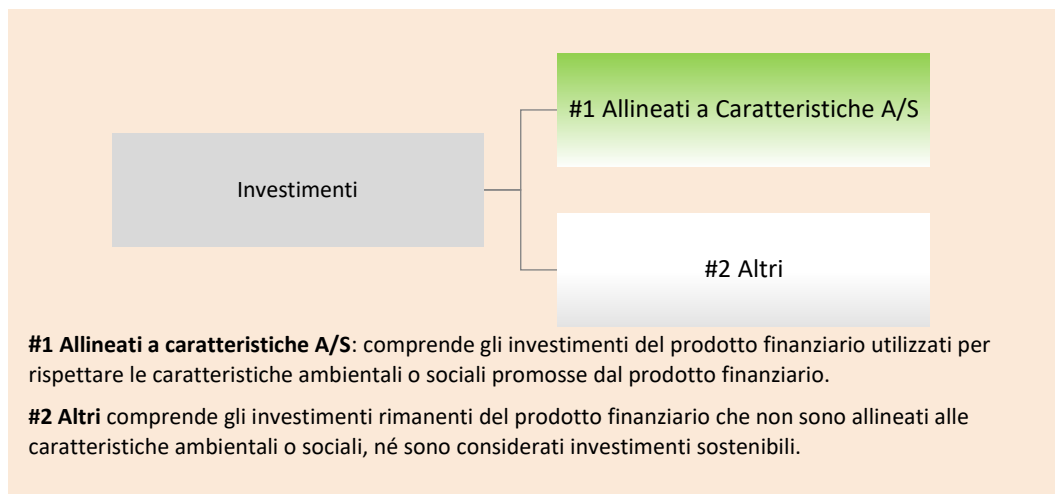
Investimenti

#1 Allineati a Caratteristiche A/S

#2 Altri

**#1 Allineati a caratteristiche A/S**: comprende gli investimenti del prodotto finanziario utilizzati per rispettare le caratteristiche ambientali o sociali promosse dal prodotto finanziario.

**#2 Altri** comprende gli investimenti rimanenti del prodotto finanziario che non sono allineati alle caratteristiche ambientali o sociali, né sono considerati investimenti sostenibili.